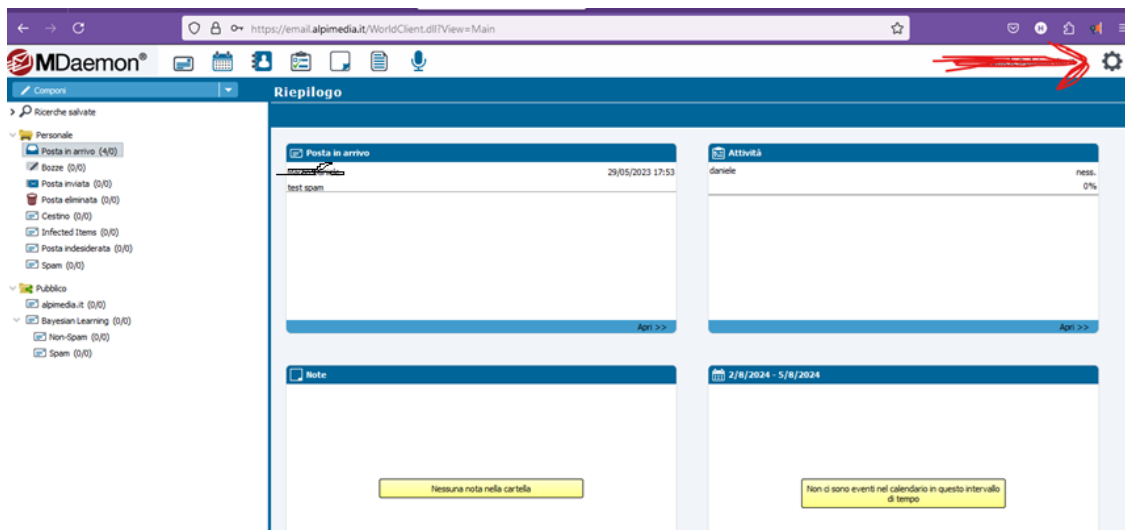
https://email.alpimedia.it/WorldClient.dll?View=Main

MDaemon®

Componi

Ricerche salvate

Personale
Posta in arrivo (4/0)
Bozze (0/0)
Posta inviata (0/0)
Posta eliminata (0/0)
Cestino (0/0)
Infected Items (0/0)
Posta indesiderata (0/0)
Spam (0/0)

Pubblico
alpimedia.it (0/0)
Bayesian Learning (0/0)
Non-Spam (0/0)
Spam (0/0)

Riepilogo

Posta in arrivo
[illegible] 29/05/2023 17:53
test spam
Apri >>

Attività
daniele ness.
0%
Apri >>

Note
Nessuna nota nella cartella

2/8/2024 - 5/8/2024
Non ci sono eventi nel calendario in questo intervallo di tempo